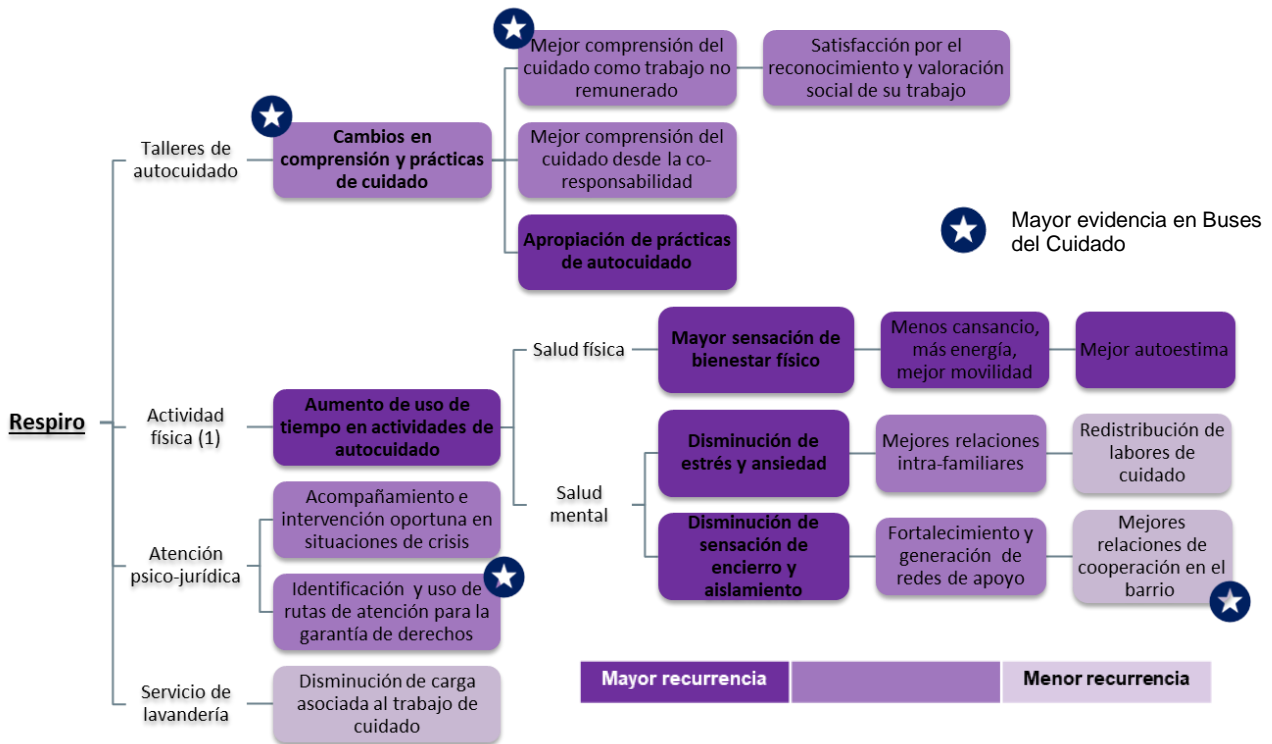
Respiro

Talleres de autocuidado

Cambios en comprensión y prácticas de cuidado

Mejor comprensión del cuidado como trabajo no remunerado

Satisfacción por el reconocimiento y valoración social de su trabajo

Mejor comprensión del cuidado desde la co-responsabilidad

Apropiación de prácticas de autocuidado

Mayor evidencia en Buses del Cuidado

Actividad física (1)

Aumento de uso de tiempo en actividades de autocuidado

Salud física

Mayor sensación de bienestar físico

Menos cansancio, más energía, mejor movilidad

Mejor autoestima

Salud mental

Disminución de estrés y ansiedad

Mejores relaciones intra-familiares

Redistribución de labores de cuidado

Disminución de sensación de encierro y aislamiento

Fortalecimiento y generación de redes de apoyo

Mejores relaciones de cooperación en el barrio

Atención psico-jurídica

Acompañamiento e intervención oportuna en situaciones de crisis

Identificación y uso de rutas de atención para la garantía de derechos

Servicio de lavandería

Disminución de carga asociada al trabajo de cuidado

Mayor recurrencia

Menor recurrencia